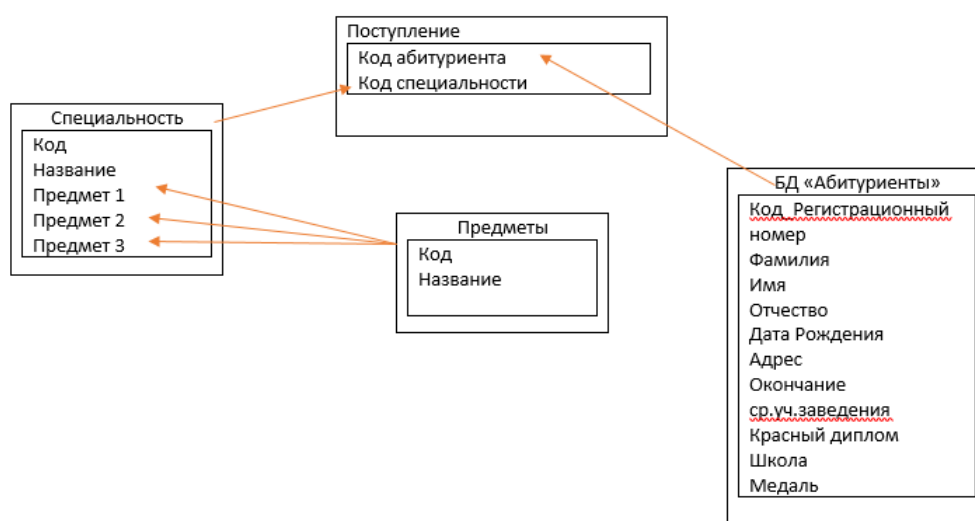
Поступление
Код абитуриента
Код специальности

Специальность
Код
Название
Предмет 1
Предмет 2
Предмет 3

Предметы
Код
Название

БД «Абитуриенты»
Код Регистрационный номер
Фамилия
Имя
Отчество
Дата Рождения
Адрес
Окончание ср.уч.заведения
Красный диплом
Школа
Медаль